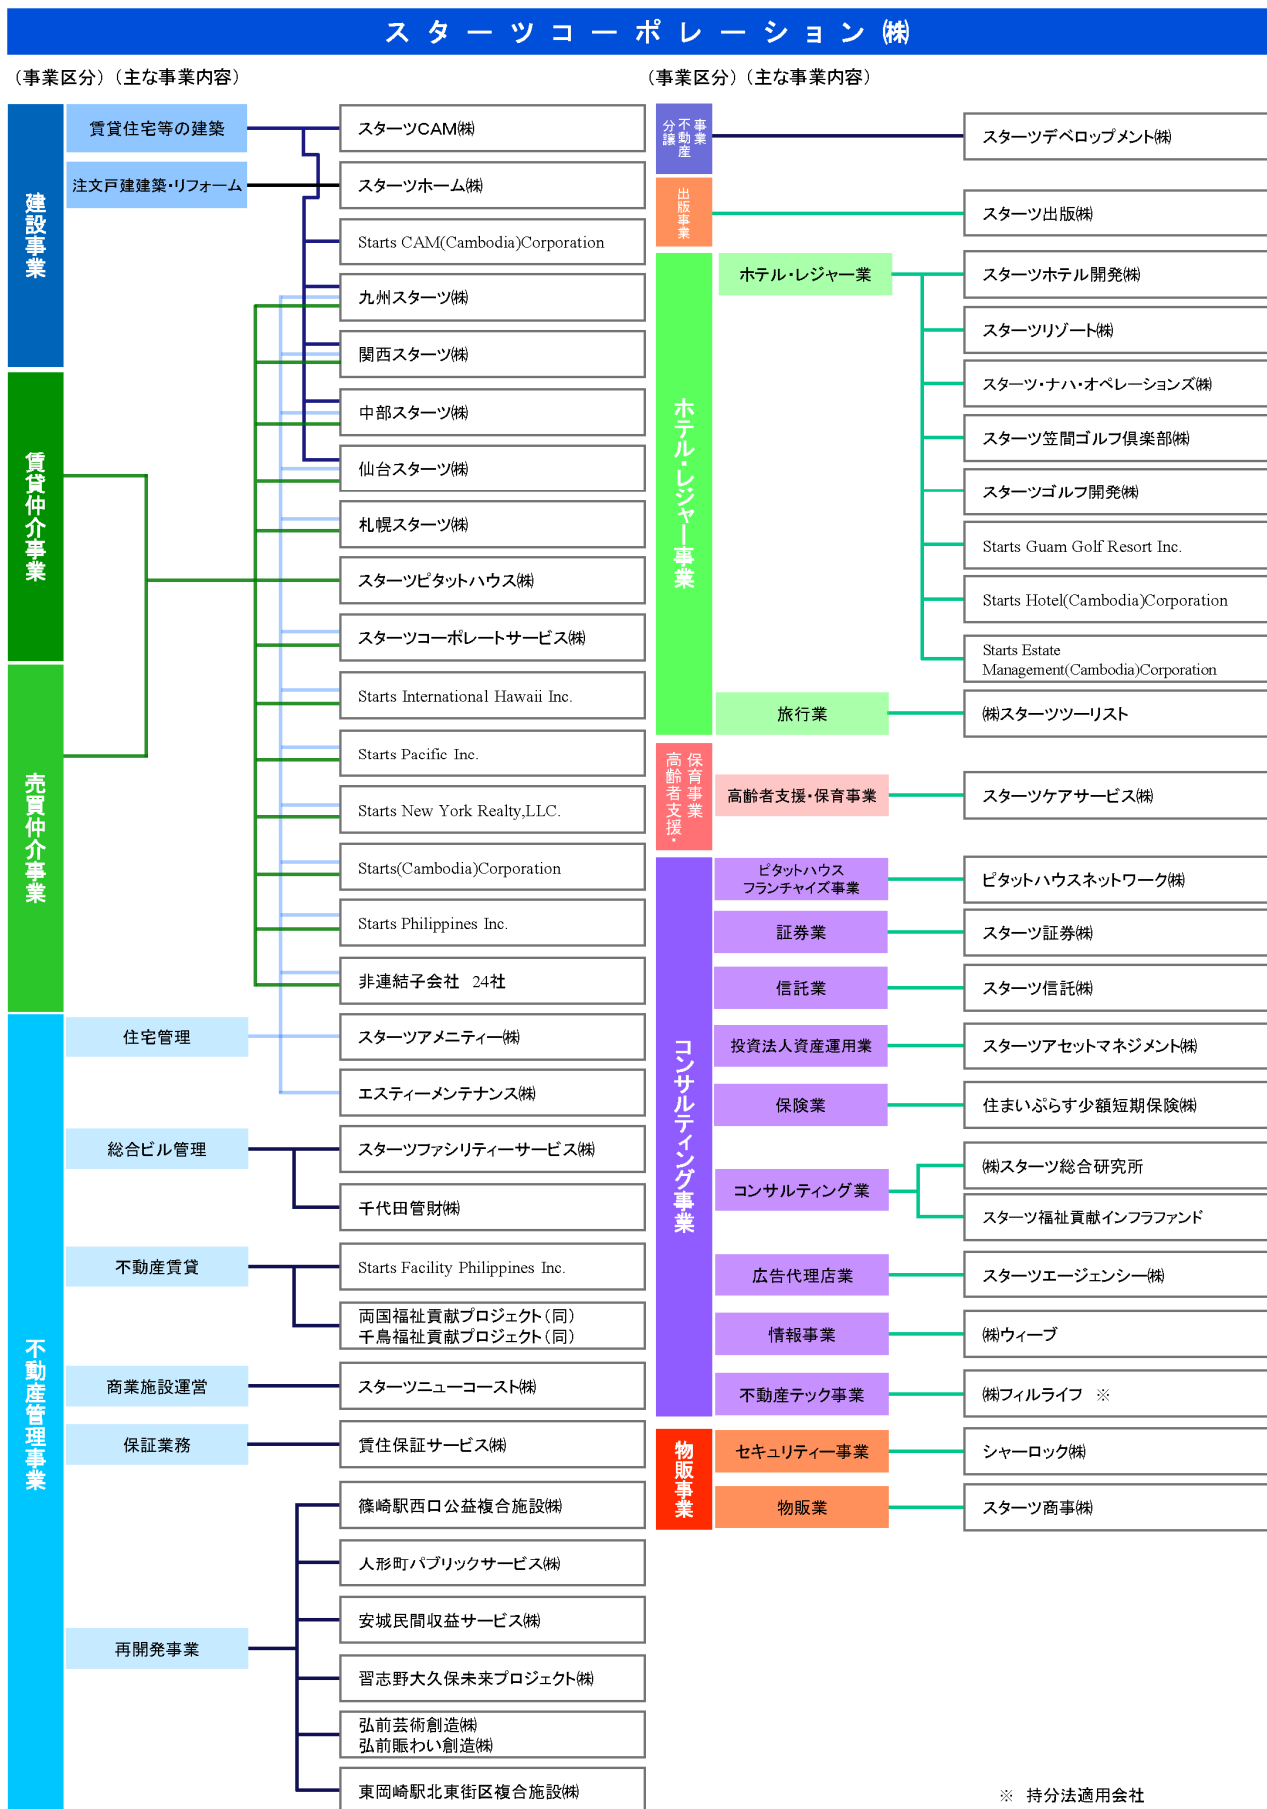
スターツコーポレーション㈱

（事業区分）（主な事業内容）

建設事業

賃貸住宅等の建築

注文戸建建築・リフォーム

賃貸仲介事業

売買仲介事業

不動産管理事業

住宅管理

総合ビル管理

不動産賃貸

商業施設運営

保証業務

再開発事業

スターツCAM㈱

スターツホーム㈱

Starts CAM(Cambodia)Corporation

九州スターツ㈱

関西スターツ㈱

中部スターツ㈱

仙台スターツ㈱

札幌スターツ㈱

スターツピタットハウス㈱

スターツコーポレートサービス㈱

Starts International Hawaii Inc.

Starts Pacific Inc.

Starts New York Realty,LLC.

Starts(Cambodia)Corporation

Starts Philippines Inc.

非連結子会社　24社

スターツアメニティー㈱

エスティーメンテナンス㈱

スターツファシリティーサービス㈱

千代田管財㈱

Starts Facility Philippines Inc.

両国福祉貢献プロジェクト（同）
千鳥福祉貢献プロジェクト（同）

スターツニューコースト㈱

賃住保証サービス㈱

篠崎駅西口公益複合施設㈱

人形町パブリックサービス㈱

安城民間収益サービス㈱

習志野大久保未来プロジェクト㈱

弘前芸術創造㈱
弘前賑わい創造㈱

東岡崎駅北東街区複合施設㈱

（事業区分）（主な事業内容）

不動産分譲事業

スターツデベロップメント㈱

出版事業

スターツ出版㈱

ホテル・レジャー事業

ホテル・レジャー業

スターツホテル開発㈱

スターツリゾート㈱

スターツ・ナハ・オペレーションズ㈱

スターツ笠間ゴルフ倶楽部㈱

スターツゴルフ開発㈱

Starts Guam Golf Resort Inc.

Starts Hotel(Cambodia)Corporation

Starts Estate Management(Cambodia)Corporation

旅行業

㈱スターツツーリスト

高齢者支援・保育事業

高齢者支援・保育事業

スターツケアサービス㈱

コンサルティング事業

ピタットハウス フランチャイズ事業

ピタットハウスネットワーク㈱

証券業

スターツ証券㈱

信託業

スターツ信託㈱

投資法人資産運用業

スターツアセットマネジメント㈱

保険業

住まいぷらす少額短期保険㈱

コンサルティング業

㈱スターツ総合研究所

スターツ福祉貢献インフラファンド

広告代理店業

スターツエージェンシー㈱

情報事業

㈱ウィーブ

不動産テック事業

㈱フィルライフ　※

物販事業

セキュリティー事業

シャーロック㈱

物販業

スターツ商事㈱

※　持分法適用会社